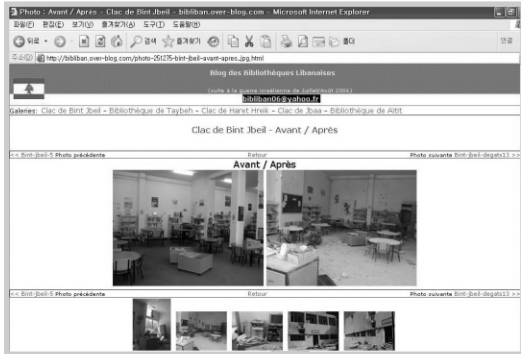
Photo : Avant / Après - Clac de Bint Jbeil - bibliban.over-blog.com - Microsoft Internet Explorer

파일(F) 편집(E) 보기(V) 즐겨찾기(A) 도구(T) 도움말(H)

뒤로 검색 즐겨찾기 폴더

주소(D) http://bibliban.over-blog.com/photo-251275-bint-jbeil-avant-apres.jpg.html

Blog des Bibliothèques Libanaises

(suite à la guerre israélienne de Juillet/Août 2006)

bibliban06@yahoo.fr

Galeries: Clac de Bint Jbeil - Bibliothèque de Taybeh - Clac de Haret Hreik - Clac de Jbaa - Bibliothèque de Aitit

Clac de Bint Jbeil - Avant / Après

<< Bint-jbeil-5 Photo précédente

Retour

Photo suivante Bint-jbeil-degats12 >>

Avant / Après

<< Bint-jbeil-5 Photo précédente

Retour

Photo suivante Bint-jbeil-degats12 >>